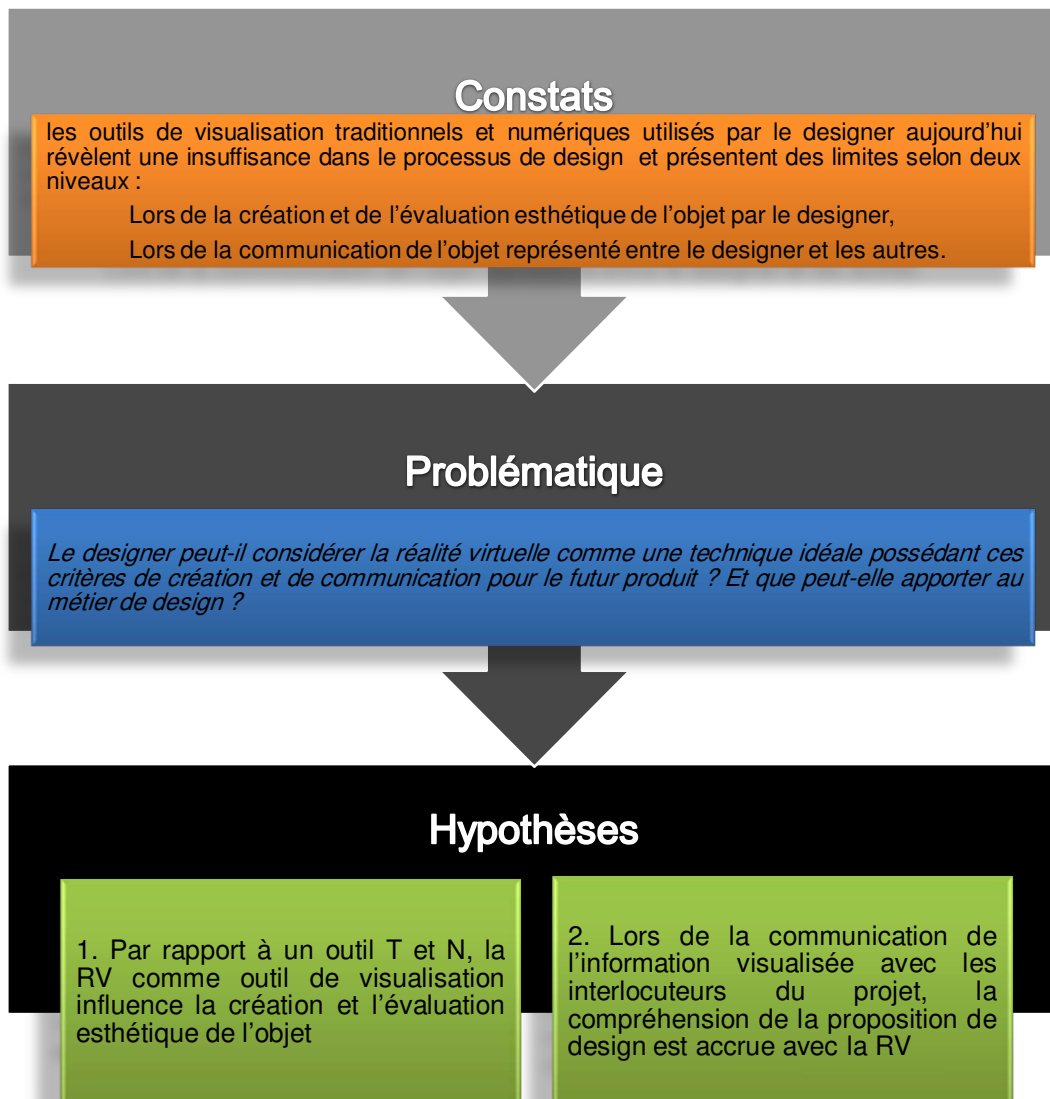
Constats

les outils de visualisation traditionnels et numériques utilisés par le designer aujourd'hui révèlent une insuffisance dans le processus de design et présentent des limites selon deux niveaux :

Lors de la création et de l'évaluation esthétique de l'objet par le designer,

Lors de la communication de l'objet représenté entre le designer et les autres.

Problématique

Le designer peut-il considérer la réalité virtuelle comme une technique idéale possédant ces critères de création et de communication pour le futur produit ? Et que peut-elle apporter au métier de design ?

Hypothèses

1. Par rapport à un outil T et N, la RV comme outil de visualisation influence la création et l'évaluation esthétique de l'objet

2. Lors de la communication de l'information visualisée avec les interlocuteurs du projet, la compréhension de la proposition de design est accrue avec la RV